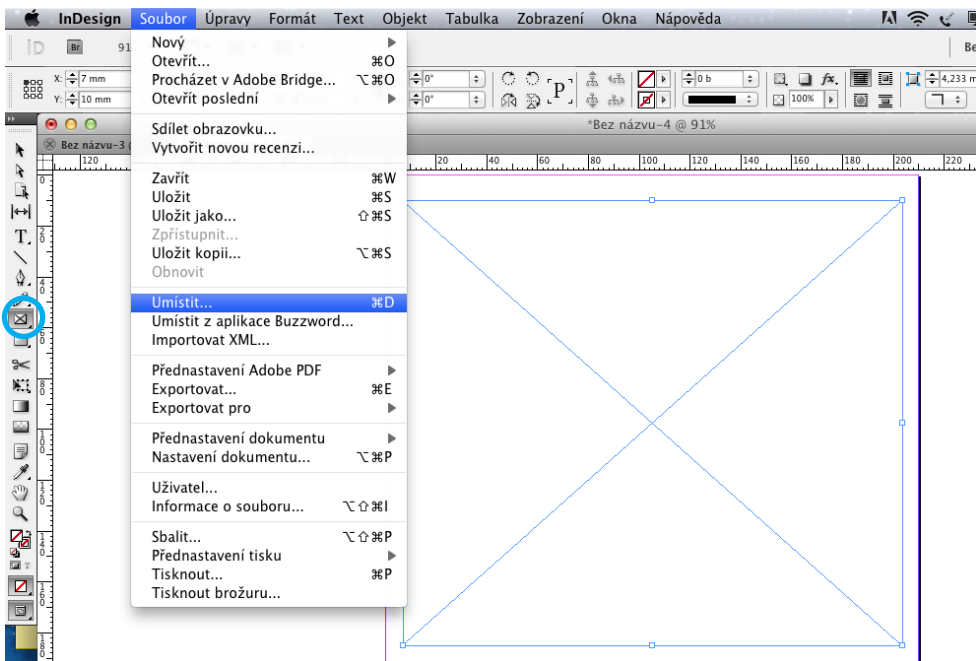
InDesign Soubor Úpravy Formát Text Objekt Tabulka Zobrazení Okna Nápověda

Br 91

X: 7 mm
Y: 10 mm

0°
0°
P
0 b
100%
4,233 m

*Bez názvu-4 @ 91%
Bez názvu-3

Nový
Otevřít... ⌘O
Procházet v Adobe Bridge... ⌥⌘O
Otevřít poslední

Sdílet obrazovku...
Vytvořit novou recenzi...

Zavřít ⌘W
Uložit ⌘S
Uložit jako... ⇧⌘S
Zpřístupnit...
Uložit kopii... ⌥⌘S
Obnovit

Umístit... ⌘D
Umístit z aplikace Buzzword...
Importovat XML...

Přednastavení Adobe PDF
Exportovat... ⌘E
Exportovat pro

Přednastavení dokumentu
Nastavení dokumentu... ⌥⌘P

Uživatel...
Informace o souboru... ⌥⇧⌘I

Sbalit... ⌥⇧⌘P
Přednastavení tisku
Tisknout... ⌘P
Tisknout brožuru...

120 20 40 60 80 100 120 140 160 180 200 220